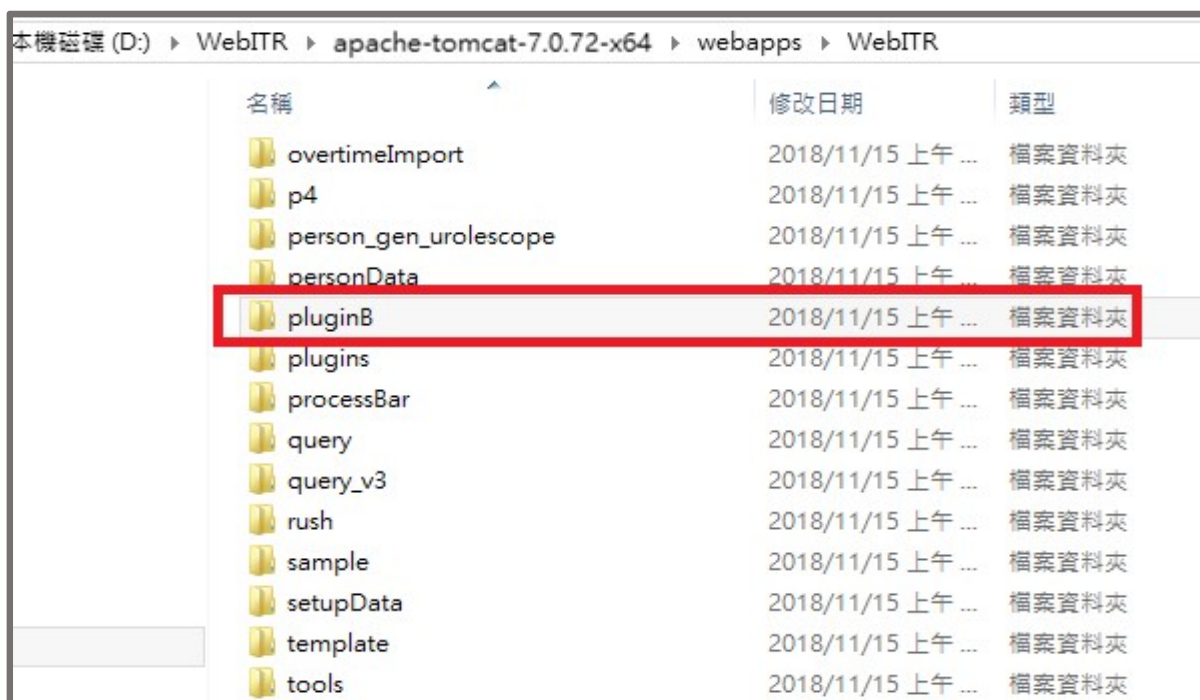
本機磁碟 (D:) › WebITR › apache-tomcat-7.0.72-x64 › webapps › WebITR

| 名稱 | 修改日期 | 類型 |
|---|---|---|
| overtimeImport | 2018/11/15 上午 ... | 檔案資料夾 |
| p4 | 2018/11/15 上午 ... | 檔案資料夾 |
| person_gen_urolescope | 2018/11/15 上午 ... | 檔案資料夾 |
| personData | 2018/11/15 上午 ... | 檔案資料夾 |
| pluginB | 2018/11/15 上午 ... | 檔案資料夾 |
| plugins | 2018/11/15 上午 ... | 檔案資料夾 |
| processBar | 2018/11/15 上午 ... | 檔案資料夾 |
| query | 2018/11/15 上午 ... | 檔案資料夾 |
| query_v3 | 2018/11/15 上午 ... | 檔案資料夾 |
| rush | 2018/11/15 上午 ... | 檔案資料夾 |
| sample | 2018/11/15 上午 ... | 檔案資料夾 |
| setupData | 2018/11/15 上午 ... | 檔案資料夾 |
| template | 2018/11/15 上午 ... | 檔案資料夾 |
| tools | 2018/11/15 上午 ... | 檔案資料夾 |